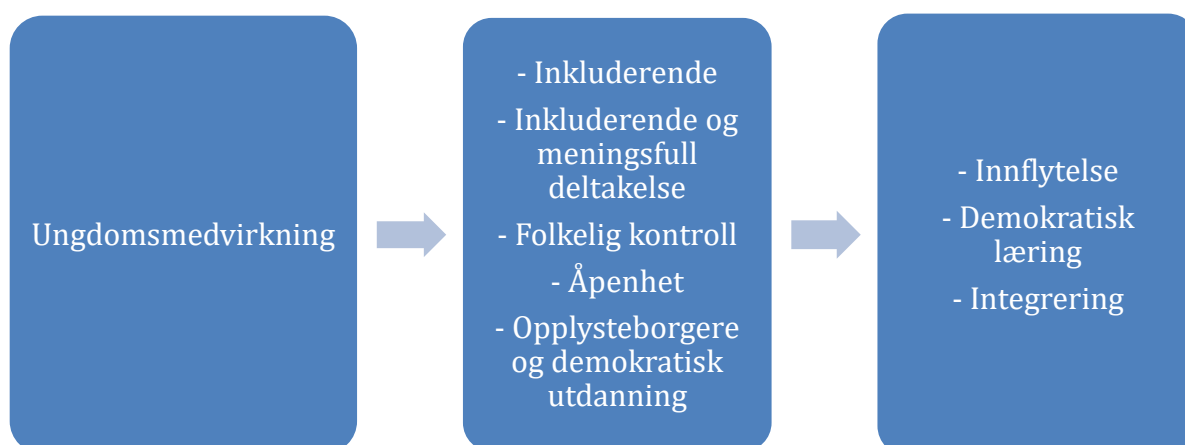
Ungdomsmedvirkning

- Inkluderende

- Inkluderende og meningsfull deltakelse

- Folkelig kontroll

- Åpenhet

- Opplysteborgere og demokratisk utdanning

- Innflytelse

- Demokratisk læring

- Integrering